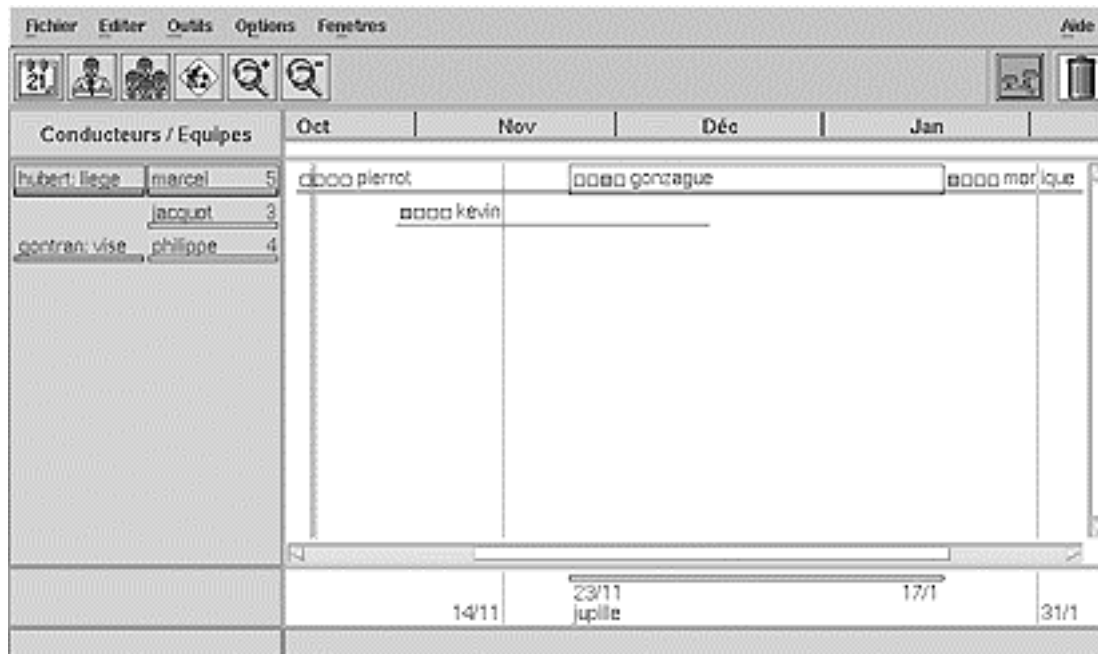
Fichier Editer Outils Options Fenetres Aide

21

Conducteurs / Equipes

Oct Nov Déc Jan

hubert: liege marcel 5
jacquot 3
gontran: vise philippe 4

pierrot
gonzague
mor ique
kevin

23/11 17/1
14/11 jupille 31/1